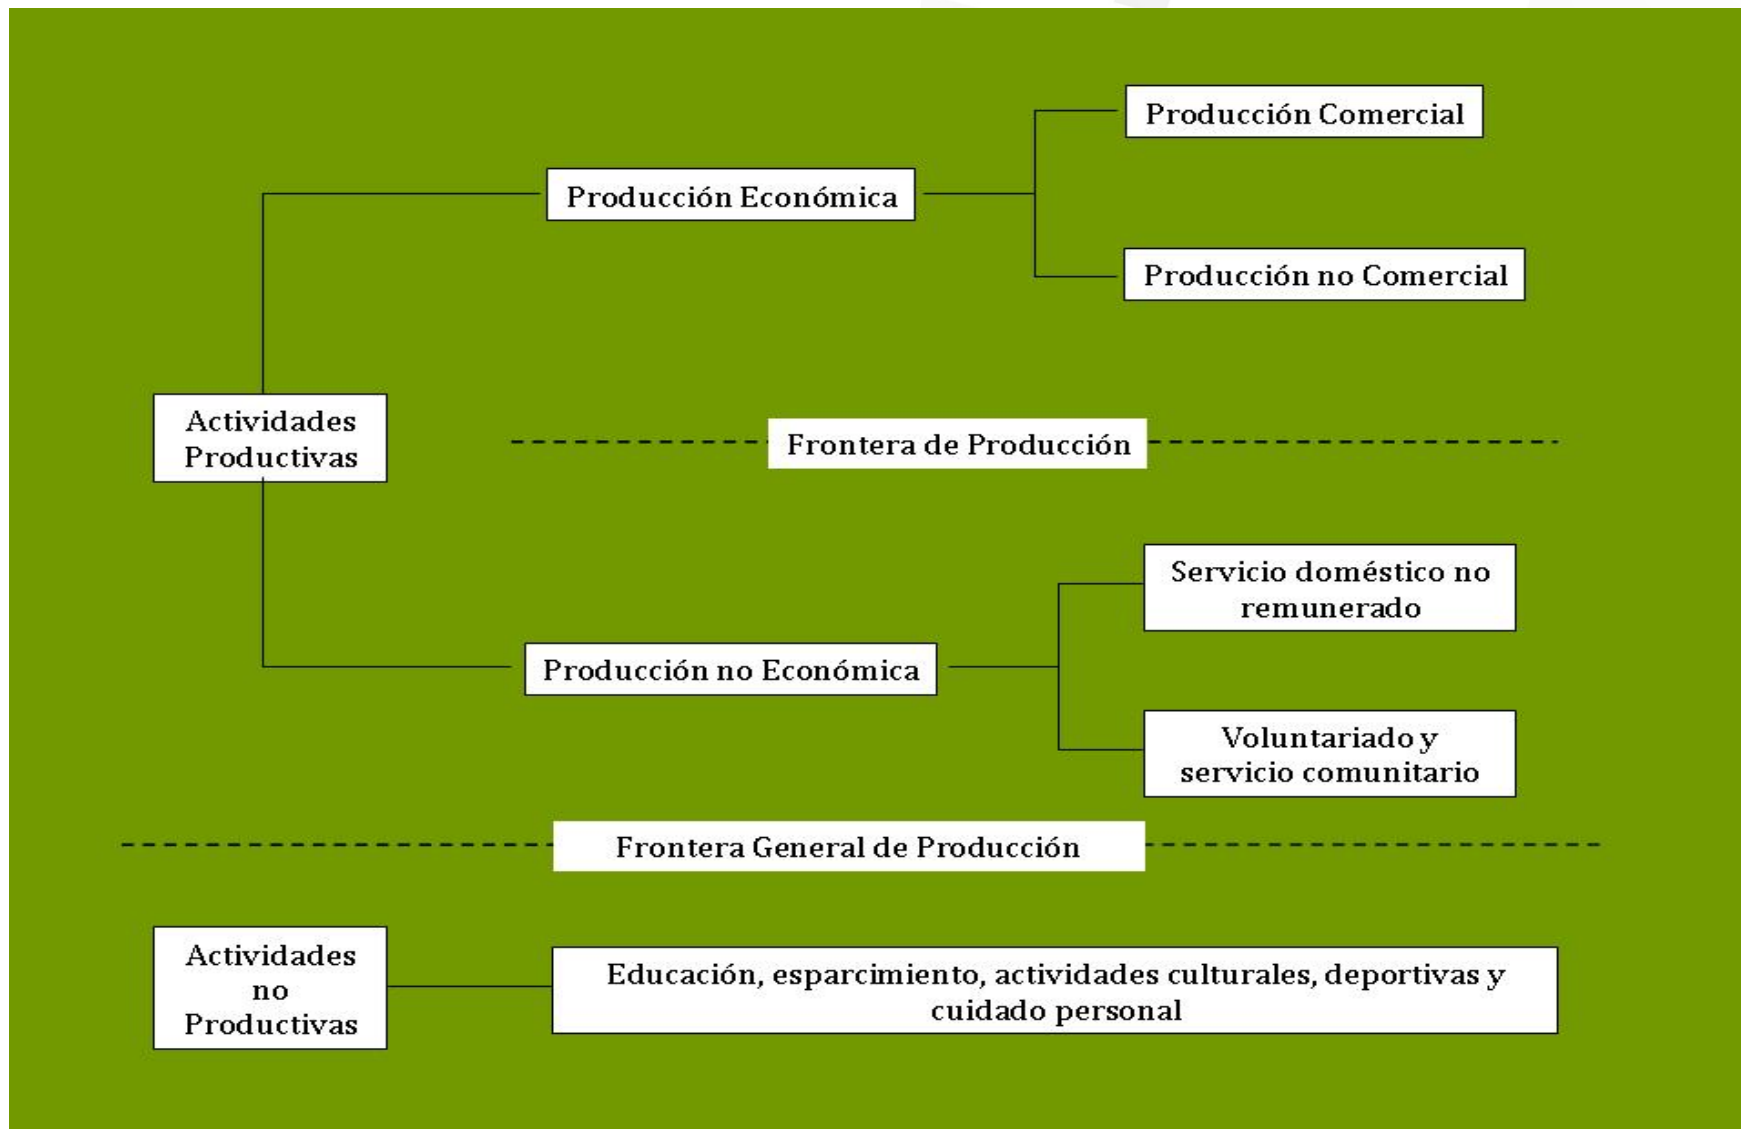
Producción Comercial

Producción Económica

Producción no Comercial

Actividades Productivas

Frontera de Producción

Servicio doméstico no remunerado

Producción no Económica

Voluntariado y servicio comunitario

Frontera General de Producción

Actividades no Productivas

Educación, esparcimiento, actividades culturales, deportivas y cuidado personal